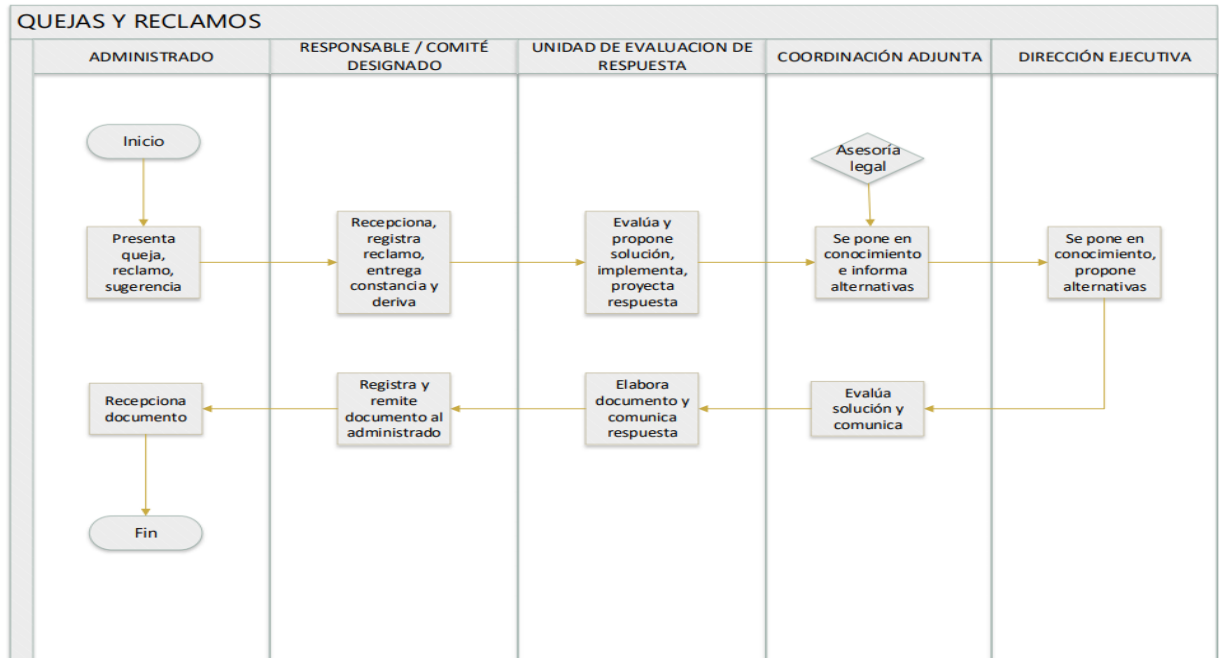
QUEJAS Y RECLAMOS

ADMINISTRADO

RESPONSABLE / COMITÉ DESIGNADO

UNIDAD DE EVALUACION DE RESPUESTA

COORDINACIÓN ADJUNTA

DIRECCIÓN EJECUTIVA

Inicio

Asesoría legal

Presenta queja, reclamo, sugerencia

Recepciona, registra reclamo, entrega constancia y deriva

Evalúa y propone solución, implementa, proyecta respuesta

Se pone en conocimiento e informa alternativas

Se pone en conocimiento, propone alternativas

Recepciona documento

Registra y remite documento al administrado

Elabora documento y comunica respuesta

Evalúa solución y comunica

Fin